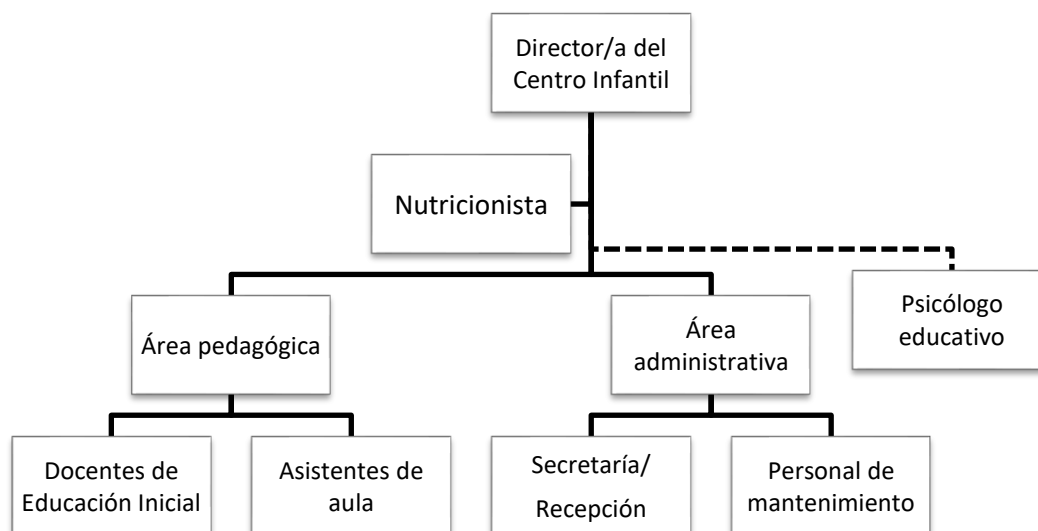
Director/a del Centro Infantil

Nutricionista

Psicólogo educativo

Área pedagógica

Área administrativa

Docentes de Educación Inicial

Asistentes de aula

Secretaría/ Recepción

Personal de mantenimiento